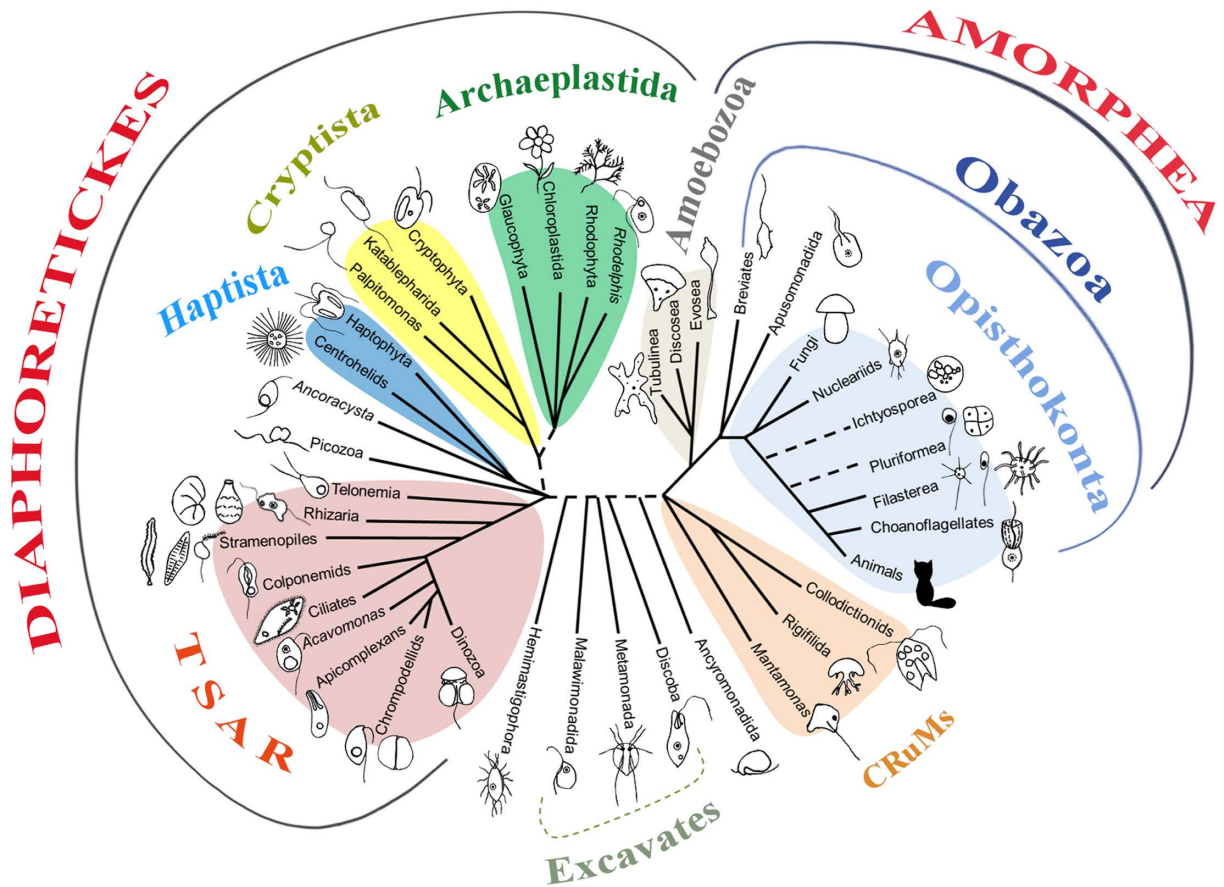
DIAPHORETICKES

AMORPHEA

Archaeplastida

Cryptista

Haptista

Amoebozoa

Obazoa

Opisthokonta

TSAR

CRuMs

Excavates

Glaucophyta
Chloroplastida
Rhodophyta
Rhodelphis
Cryptophyta
Katablepharida
Palpitomonas
Haptophyta
Centrohelids
Ancoracysta
Picozoa
Telonemia
Rhizaria
Stramenopiles
Colponemids
Ciliates
Acavomonas
Apicomplexans
Chrompodellids
Dinozoa
Hemimastigophora
Malawimonadida
Metamonada
Discoba
Ancyromonadida
Mantamonas
Rigifilida
Collodictionids
Tubulinea
Discosea
Evosea
Breviates
Apusomonadida
Fungi
Nucleariids
Ichtyosporea
Pluriformea
Filasterea
Choanoflagellates
Animals